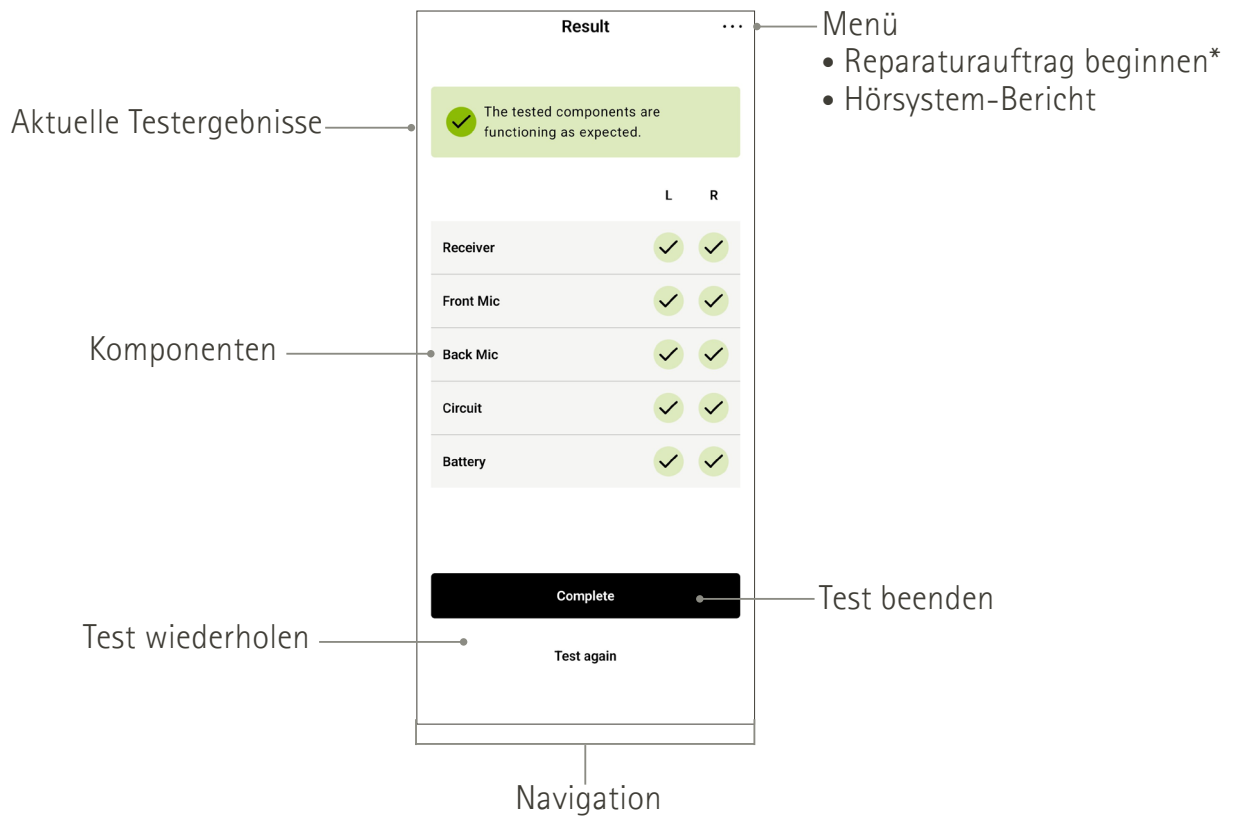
Result

Menü
• Reparaturauftrag beginnen*
• Hörsystem-Bericht

Aktuelle Testergebnisse

The tested components are functioning as expected.

| | L | R |
|---|---|---|
| Receiver | ✓ | ✓ |
| Front Mic | ✓ | ✓ |
| Back Mic | ✓ | ✓ |
| Circuit | ✓ | ✓ |
| Battery | ✓ | ✓ |

Komponenten

Complete

Test beenden

Test wiederholen

Test again

Navigation